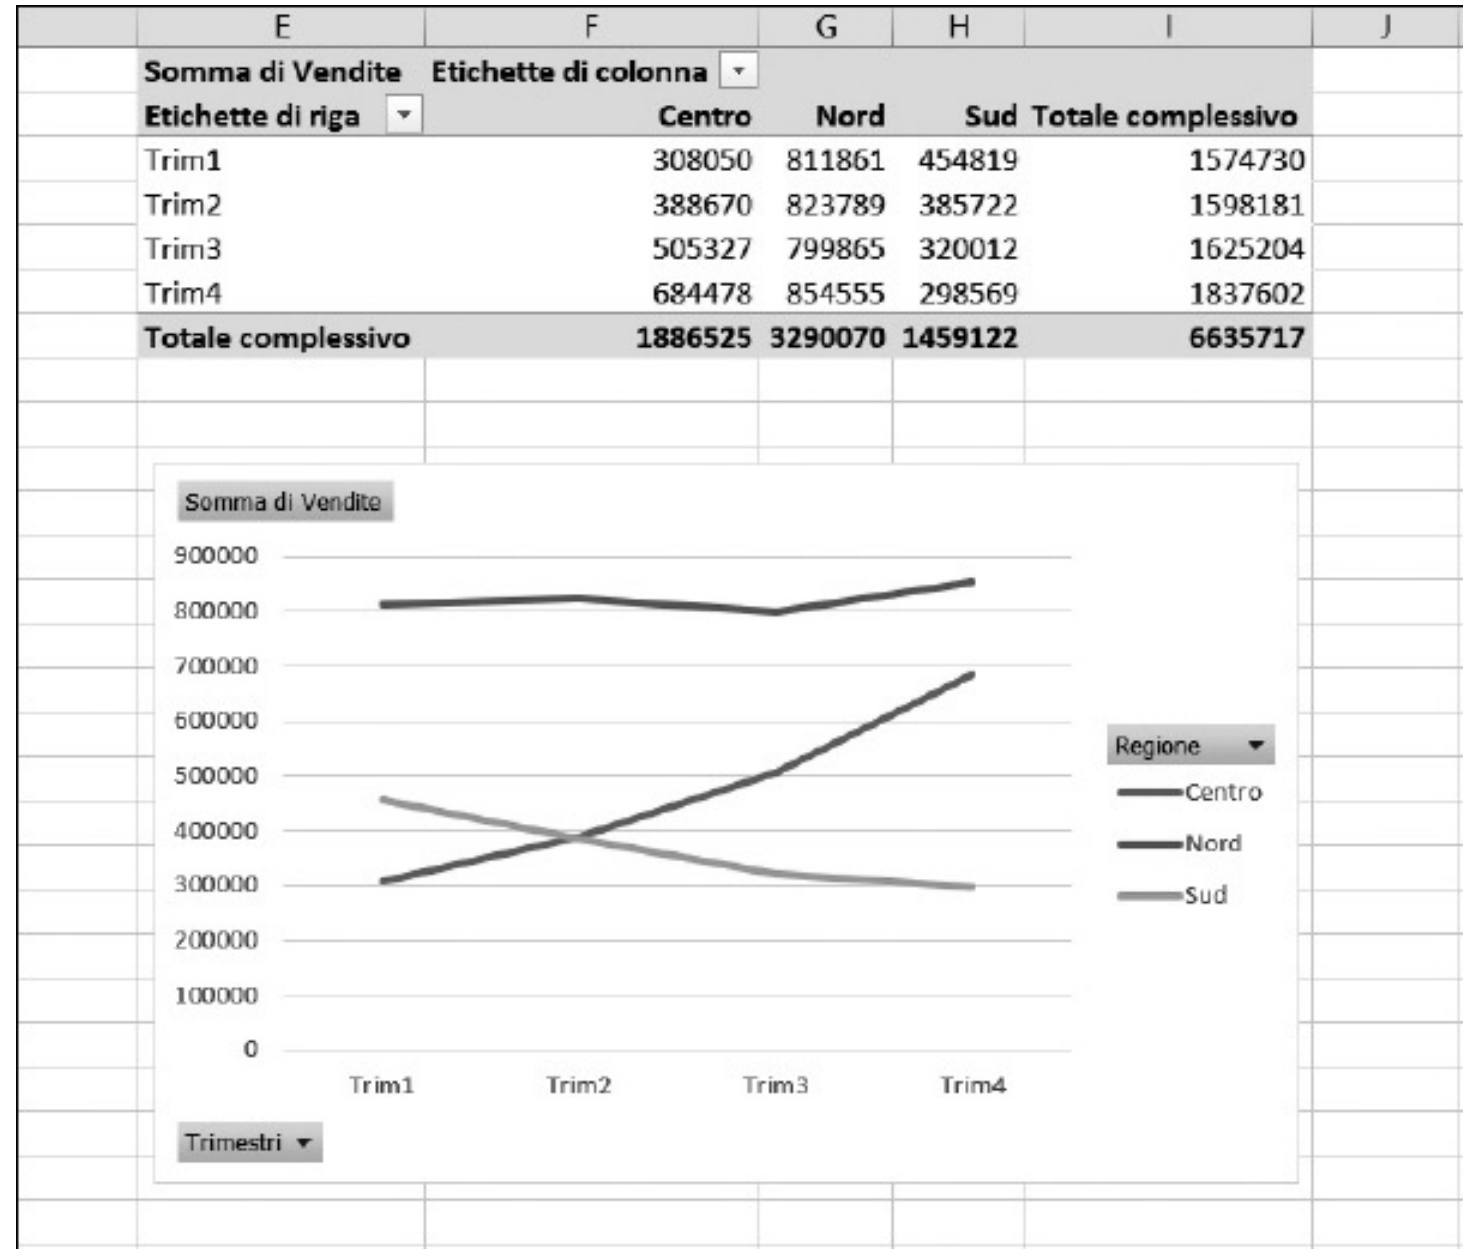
| E | F | G | H | I | J |
|---|---|---|---|---|---|
| Somma di Vendite | Etichette di colonna | | | | |
| Etichette di riga | Centro | Nord | Sud | Totale complessivo | |
| Trim1 | 308050 | 811861 | 454819 | 1574730 | |
| Trim2 | 388670 | 823789 | 385722 | 1598181 | |
| Trim3 | 505327 | 799865 | 320012 | 1625204 | |
| Trim4 | 684478 | 854555 | 298569 | 1837602 | |
| Totale complessivo | 1886525 | 3290070 | 1459122 | 6635717 | |

Somma di Vendite

900000
800000
700000
600000
500000
400000
300000
200000
100000
0

Trim1 Trim2 Trim3 Trim4

Regione
Centro
Nord
Sud

Trimestri